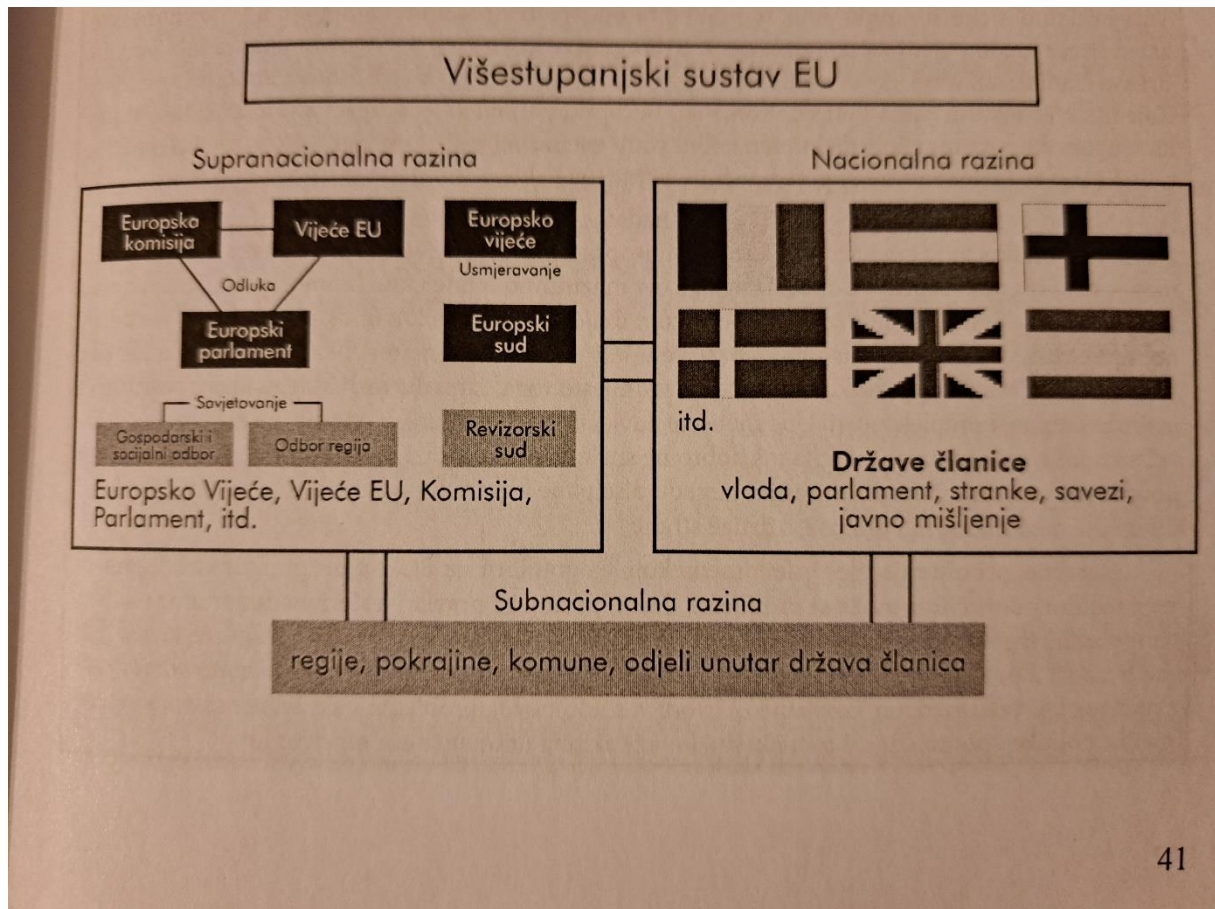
Višestupanjski sustav EU

Supranacionalna razina

Europska komisija

Vijeće EU

Odluka

Europski parlament

Europsko vijeće

Usmjeravanje

Europski sud

Savjetovanje

Gospodarski i socijalni odbor

Odbor regija

Revizorski sud

Europsko Vijeće, Vijeće EU, Komisija, Parlament, itd.

Nacionalna razina

itd.

**Države članice**
vlada, parlament, stranke, savezi, javno mišljenje

Subnacionalna razina

regije, pokrajine, komune, odjeli unutar država članica

41